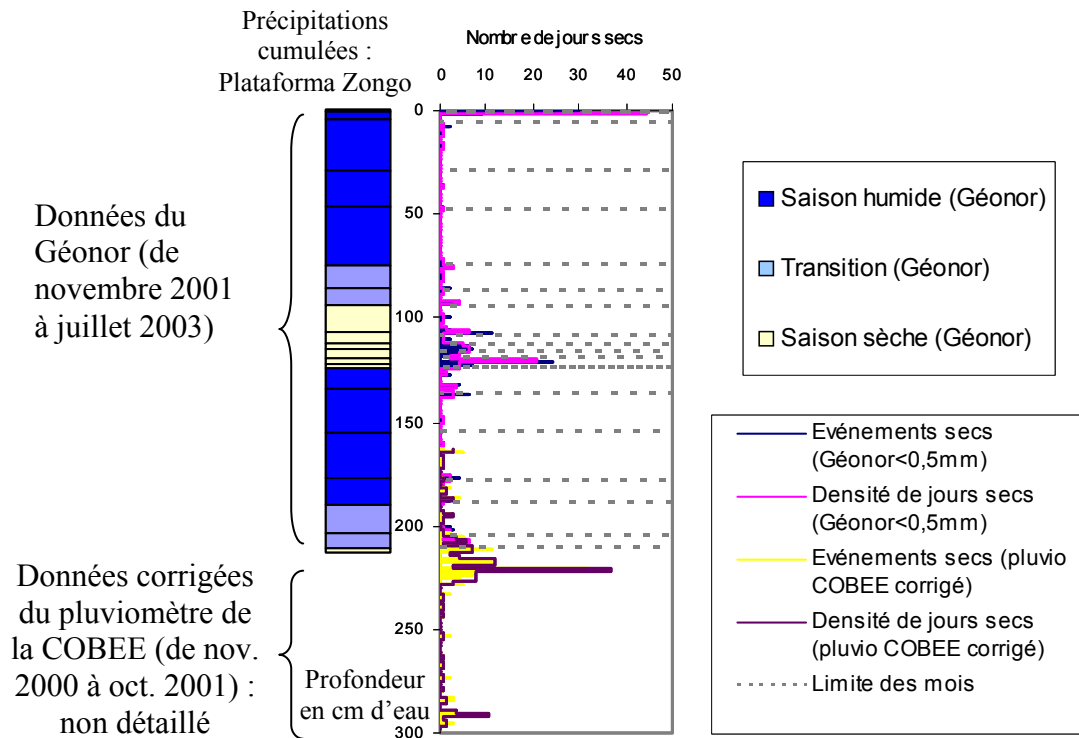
Précipitations cumulées : Plataforma Zongo

Nombre de jours secs

0 10 20 30 40 50

0
50
100
150
200
250
300

Données du Géonor (de novembre 2001 à juillet 2003)

Données corrigées du pluviomètre de la COBEE (de nov. 2000 à oct. 2001) : non détaillé

Profondeur en cm d'eau

Saison humide (Géonor)

Transition (Géonor)

Saison sèche (Géonor)

Evénements secs (Géonor<0,5mm)

Densité de jours secs (Géonor<0,5mm)

Evénements secs (pluvio COBEE corrigé)

Densité de jours secs (pluvio COBEE corrigé)

Limite des mois